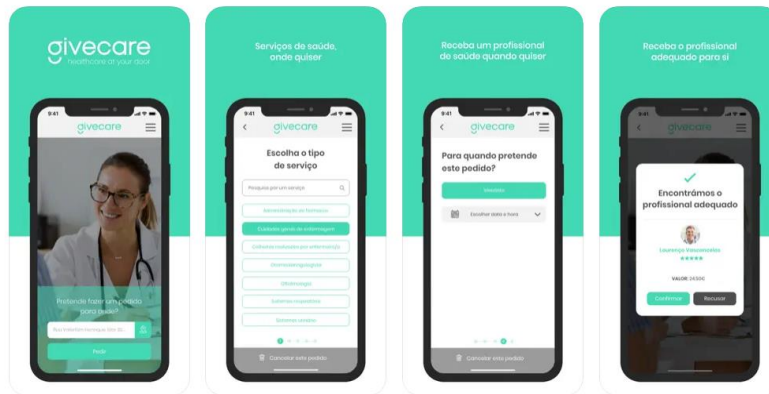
givecare
healthcare at your door

9:41
givecare
Pretende fazer um pedido para hoje?
Rua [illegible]
Pedir

Serviços de saúde, onde quiser

9:41
givecare
Escolha o tipo de serviço
Pesquise por um serviço
Administração de fármacos
Cuidados gerais de enfermagem
Cuidados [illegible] por enfermeiro(a)
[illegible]
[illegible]
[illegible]
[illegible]
Cancelar este pedido

Receba um profissional de saúde quando quiser

9:41
givecare
Para quando pretende este pedido?
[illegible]
Escolher data e hora
Cancelar este pedido

Receba o profissional adequado para si

9:41
givecare
Encontrámos o profissional adequado
Lourenço Vasconcelos
VALOR: 24.50€
Confirmar
Recusar